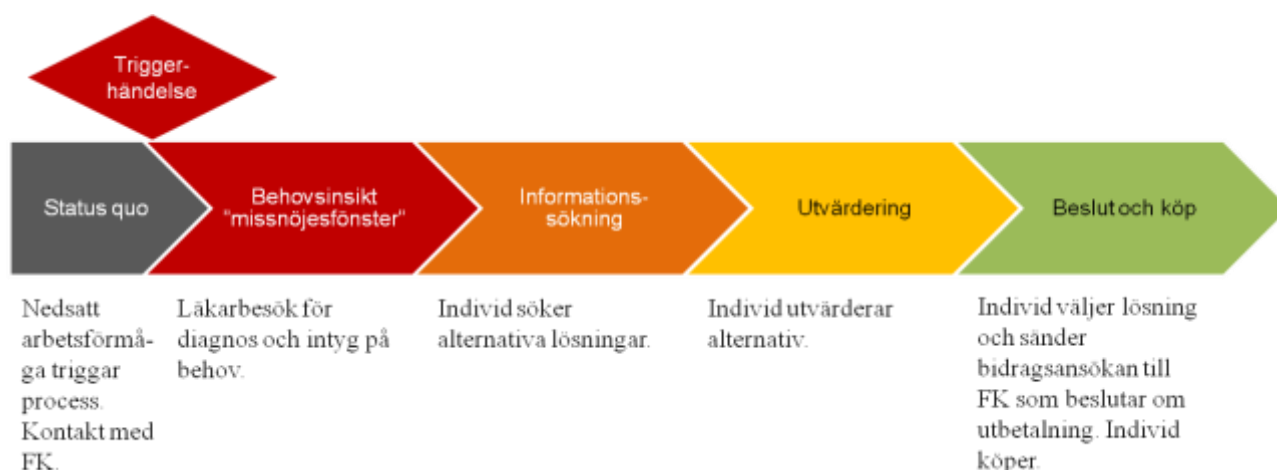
Triggerhändelse

Status quo

Behovsinsikt "missnöjesfönster"

Informationssökning

Utvärdering

Beslut och köp

Nedsatt arbetsförmåga triggar process. Kontakt med FK.

Läkarbesök för diagnos och intyg på behov.

Individ söker alternativa lösningar.

Individ utvärderar alternativ.

Individ väljer lösning och sänder bidragsansökan till FK som beslutar om utbetalning. Individ köper.